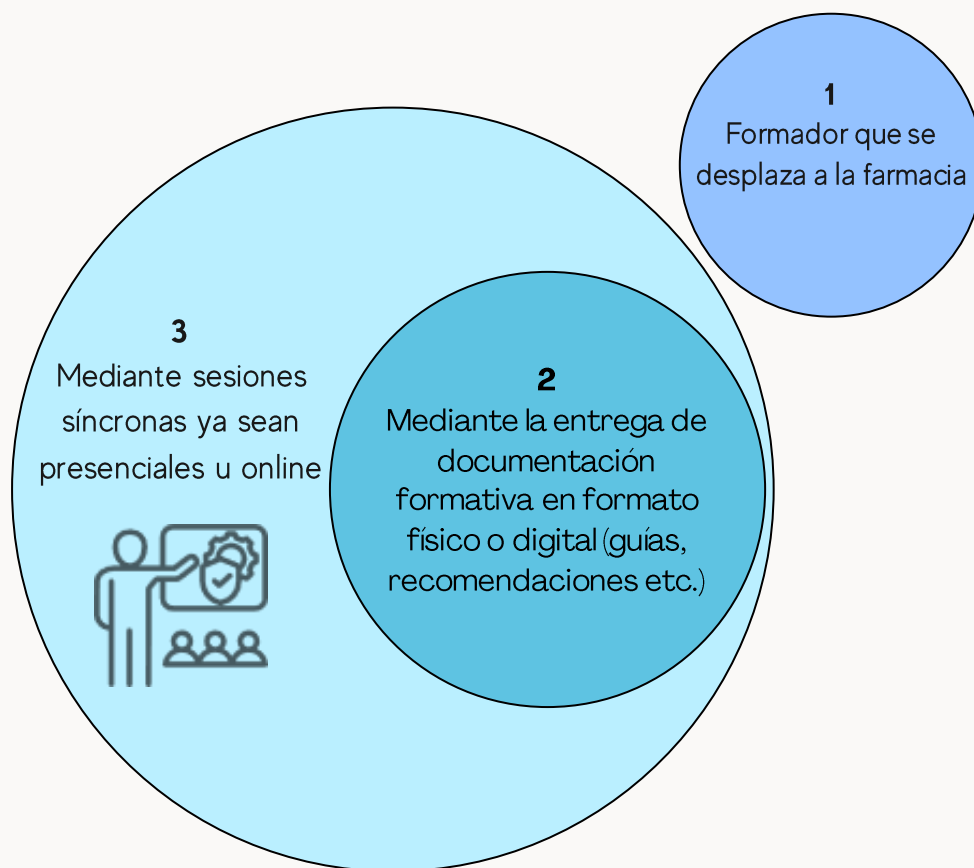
1
Formador que se desplaza a la farmacia

3
Mediante sesiones síncronas ya sean presenciales u online

2
Mediante la entrega de documentación formativa en formato físico o digital (guías, recomendaciones etc.)